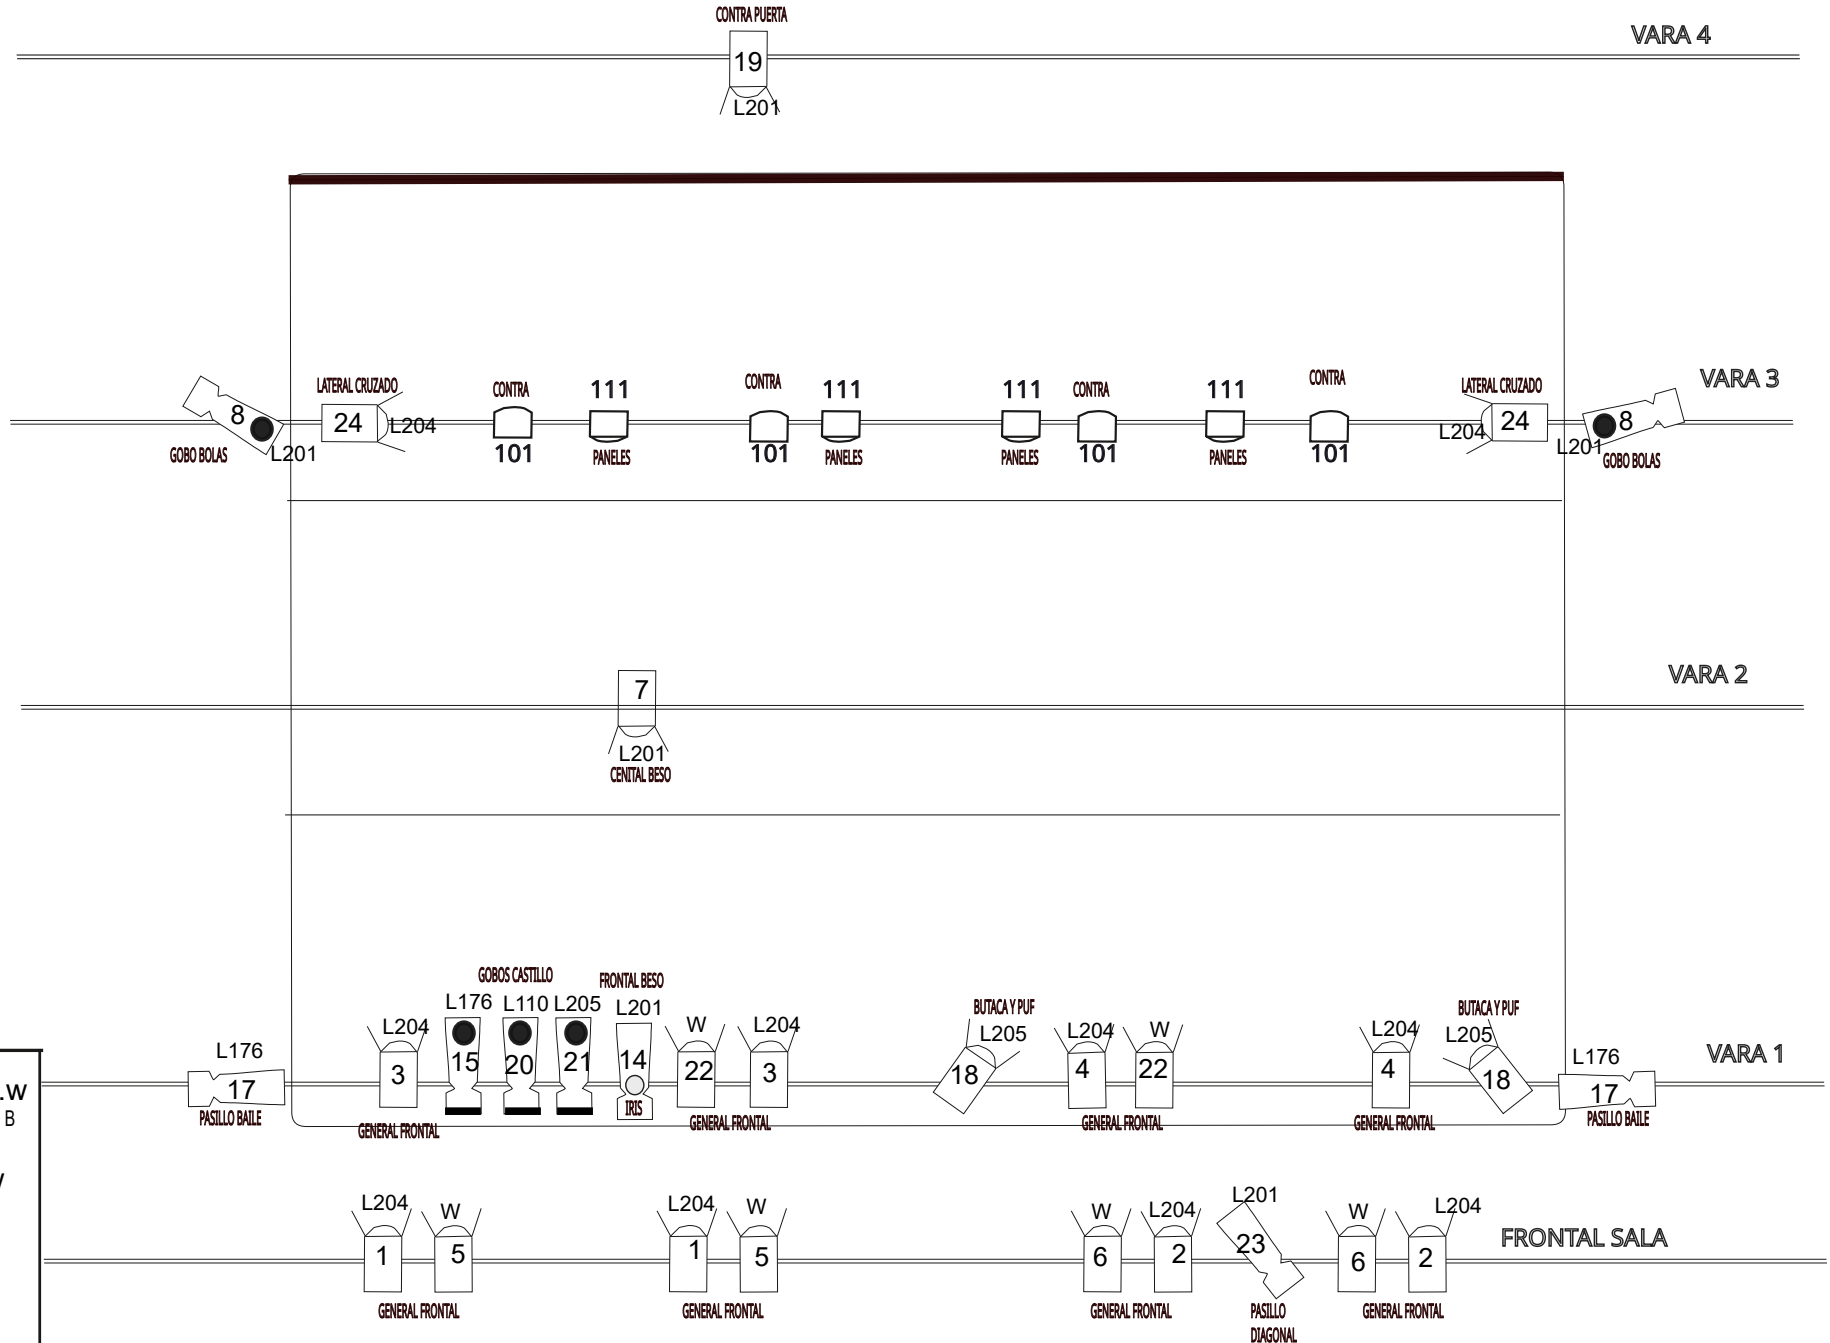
CONTRA PUERTA
19
L201
VARA 4

LATERAL CRUZADO
CONTRA
111
CONTRA
111
111
CONTRA
111
CONTRA
LATERAL CRUZADO
VARA 3
8
24
L204
101
101
101
101
24
8
L204
GOBO BOLAS
L201
PANELES
PANELES
PANELES
PANELES
L201
GOBO BOLAS

7
VARA 2
L201
CENITAL BESO

GOBOS CASTILLO
FRONTAL BESO
L176 L110 L205 L201
BUTACA Y PUF
BUTACA Y PUF
L204
W
L204
L205
L204
W
L204
L205
L176
L176
VARA 1
.W
B
17
3
15
20
21
14
22
3
18
4
22
4
18
17
PASILLO BAILE
IRIS
GENERAL FRONTAL
GENERAL FRONTAL
GENERAL FRONTAL
GENERAL FRONTAL
PASILLO BAILE

L204
W
L204
W
W
L204
L201
W
L204
FRONTAL SALA
1
5
1
5
6
2
23
6
2
GENERAL FRONTAL
GENERAL FRONTAL
GENERAL FRONTAL
PASILLO DIAGONAL
GENERAL FRONTAL